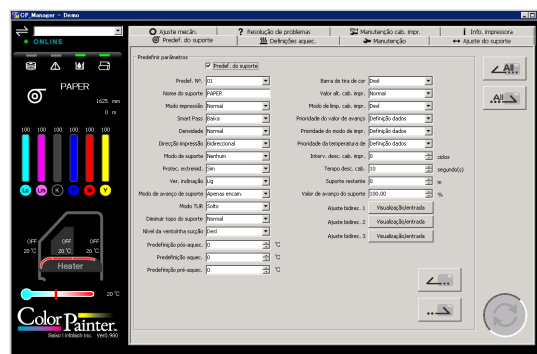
CP_Manager - Demo

ONLINE

PAPER

1625 mm

0 m

100 100 100 100 100 100

Lc Lm K C M Y

OFF OFF OFF

20 °C 20 °C 20 °C

Heater

20 °C

ColorPainter.

Seiko I Infotech Inc. Ver.0.900

Ajuste mecân. | Resolução de problemas | Manutenção cab. impr. | Info. impressora

Predef. do suporte | Definições aquec. | Manutenção | Ajuste do suporte

Predefinir parâmetros

Predef. do suporte

Predef. Nº. 01

Nome do suporte PAPER

Modo impressão Normal

Smart Pass Baixa

Densidade Normal

Direcção impressão Bidireccional

Modo de suporte Nenhum

Protec. extremid. Sim

Ver. indicação Liq

Modo de avanço do suporte Apenas encaix.

Modo TUR Solto

Denuar topo do suporte Normal

Nível da ventoinha sucção Desl

Predefinição pós-aquec. 0 °C

Predefinição aquec. 0 °C

Predefinição pré-aquec. 0 °C

Barra de tira de cor Desl

Valor alt. cab. impr. Normal

Modo de limp. cab. impr. Desl

Prioridade do valor de avanço Definição dados

Prioridade do modo de impr. Definição dados

Prioridade da temperatura de Definição dados

Interv. desc. cab. impr. 0 ciclos

Tempo desc. cab. 10 segundo(s)

Suporte restante 0 m

Valor de avanço do suporte 100.00 %

Ajuste bidirec. 1 Visualização/entrada

Ajuste bidirec. 2 Visualização/entrada

Ajuste bidirec. 3 Visualização/entrada

All

All